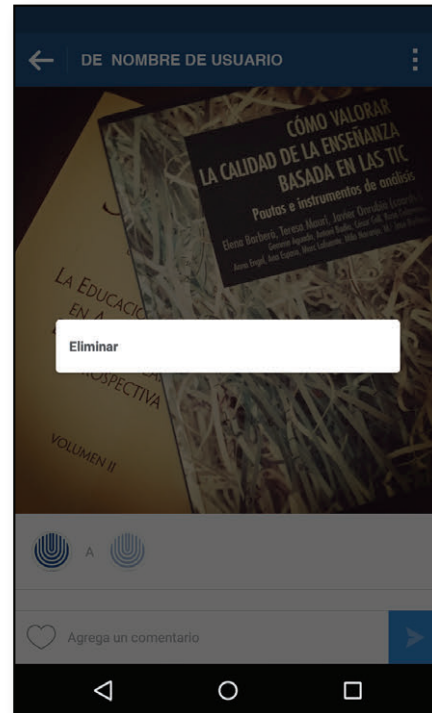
DE NOMBRE DE USUARIO

CÓMO VALORAR LA CALIDAD DE LA ENSEÑANZA BASADA EN LAS TIC

Pautas e instrumentos de análisis

Elena Barbera, Teresa Mauri, Javier Onrubia (coords.)

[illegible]

LA EDUCACIÓ EN A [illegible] ROSPECTIVA

VOLUMEN II

Eliminar

A

Agrega un comentario